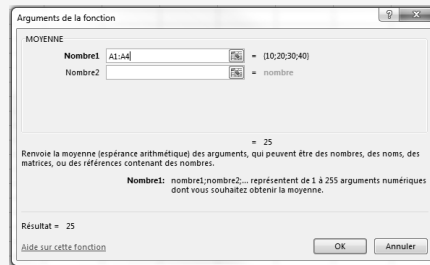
Arguments de la fonction

MOYENNE

Nombre1 A1:A4 = {10;20;30;40}

Nombre2 = nombre

= 25

Renvoie la moyenne (espérance arithmétique) des arguments, qui peuvent être des nombres, des noms, des matrices, ou des références contenant des nombres.

Nombre1: nombre1;nombre2;... représentent de 1 à 255 arguments numériques dont vous souhaitez obtenir la moyenne.

Résultat = 25

Aide sur cette fonction

OK

Annuler